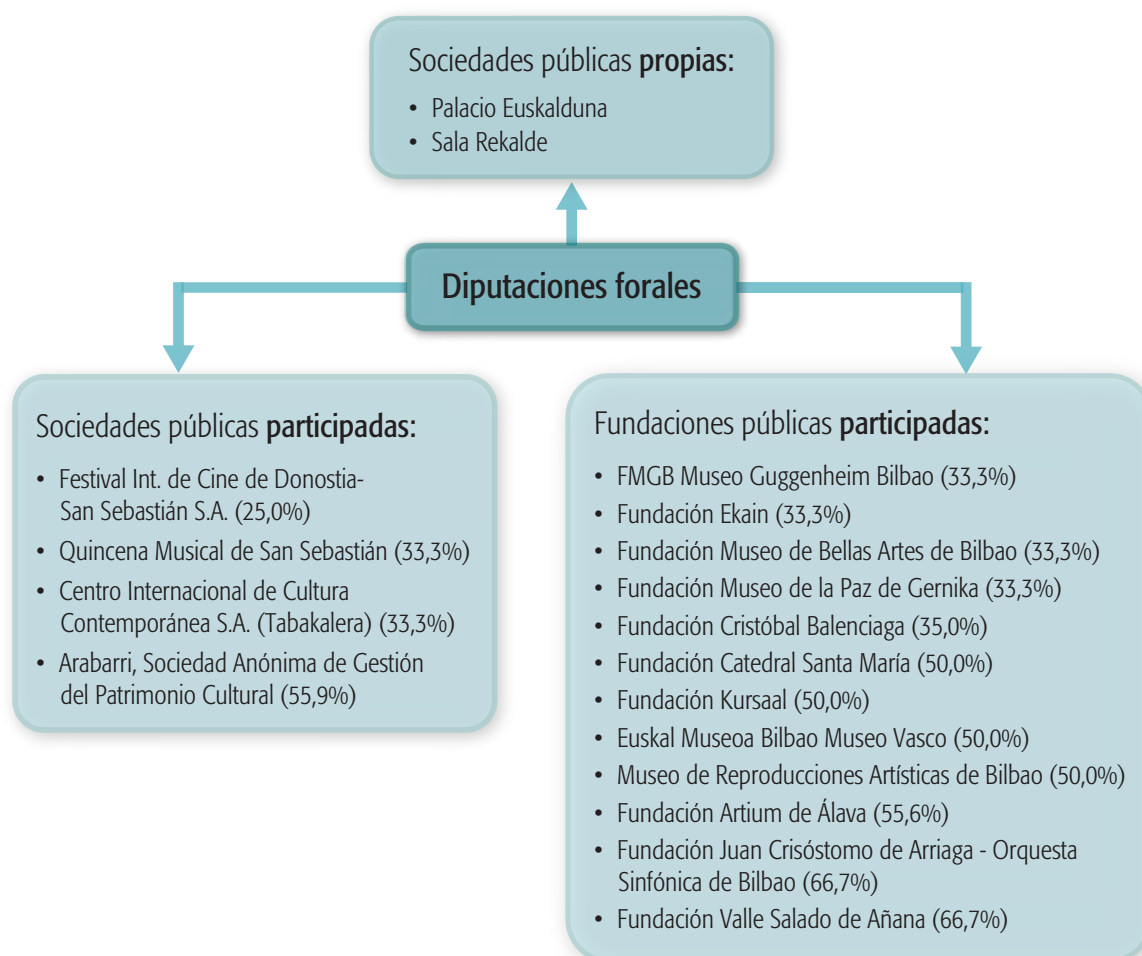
Sociedades públicas **propias:**

- Palacio Euskalduna
- Sala Rekalde

Diputaciones forales

Sociedades públicas **participadas:**

- Festival Int. de Cine de Donostia-San Sebastián S.A. (25,0%)
- Quincena Musical de San Sebastián (33,3%)
- Centro Internacional de Cultura Contemporánea S.A. (Tabakalera) (33,3%)
- Arabarri, Sociedad Anónima de Gestión del Patrimonio Cultural (55,9%)

Fundaciones públicas **participadas:**

- FMGB Museo Guggenheim Bilbao (33,3%)
- Fundación Ekain (33,3%)
- Fundación Museo de Bellas Artes de Bilbao (33,3%)
- Fundación Museo de la Paz de Gernika (33,3%)
- Fundación Cristóbal Balenciaga (35,0%)
- Fundación Catedral Santa María (50,0%)
- Fundación Kursaal (50,0%)
- Euskal Museoa Bilbao Museo Vasco (50,0%)
- Museo de Reproducciones Artísticas de Bilbao (50,0%)
- Fundación Artium de Álava (55,6%)
- Fundación Juan Crisóstomo de Arriaga - Orquesta Sinfónica de Bilbao (66,7%)
- Fundación Valle Salado de Añana (66,7%)